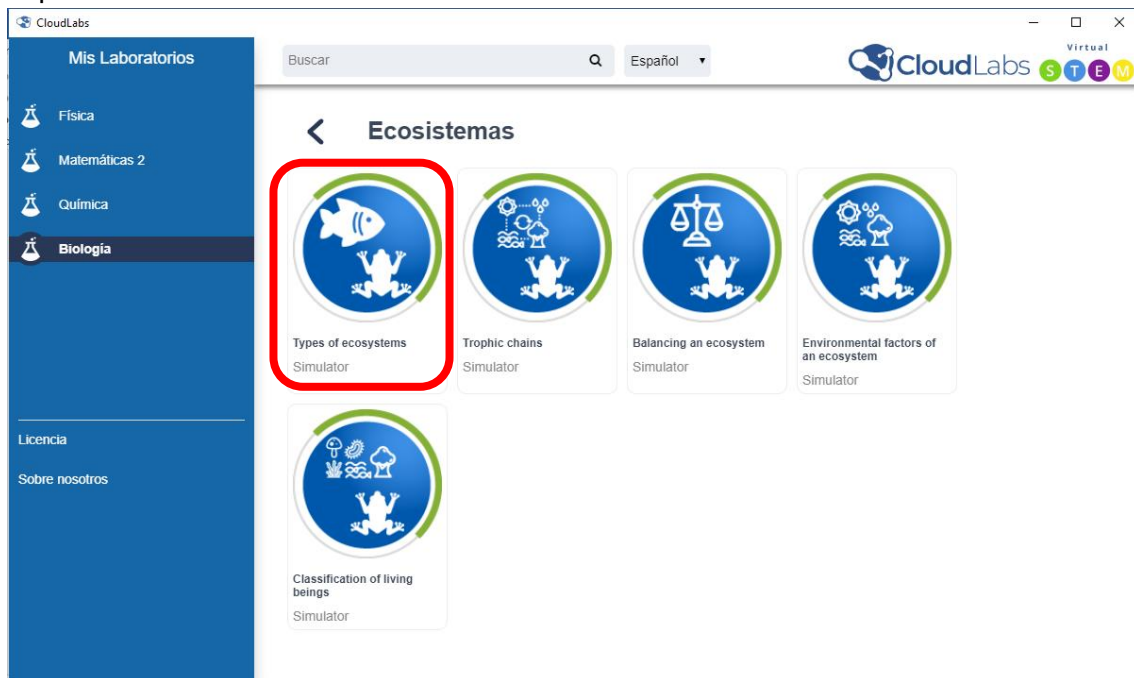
CloudLabs

Mis Laboratorios

Física

Matemáticas 2

Química

Biología

Licencia

Sobre nosotros

Buscar

Español

CloudLabs Virtual S T E M

Ecosistemas

Types of ecosystems
Simulator

Trophic chains
Simulator

Balancing an ecosystem
Simulator

Environmental factors of an ecosystem
Simulator

Classification of living beings
Simulator